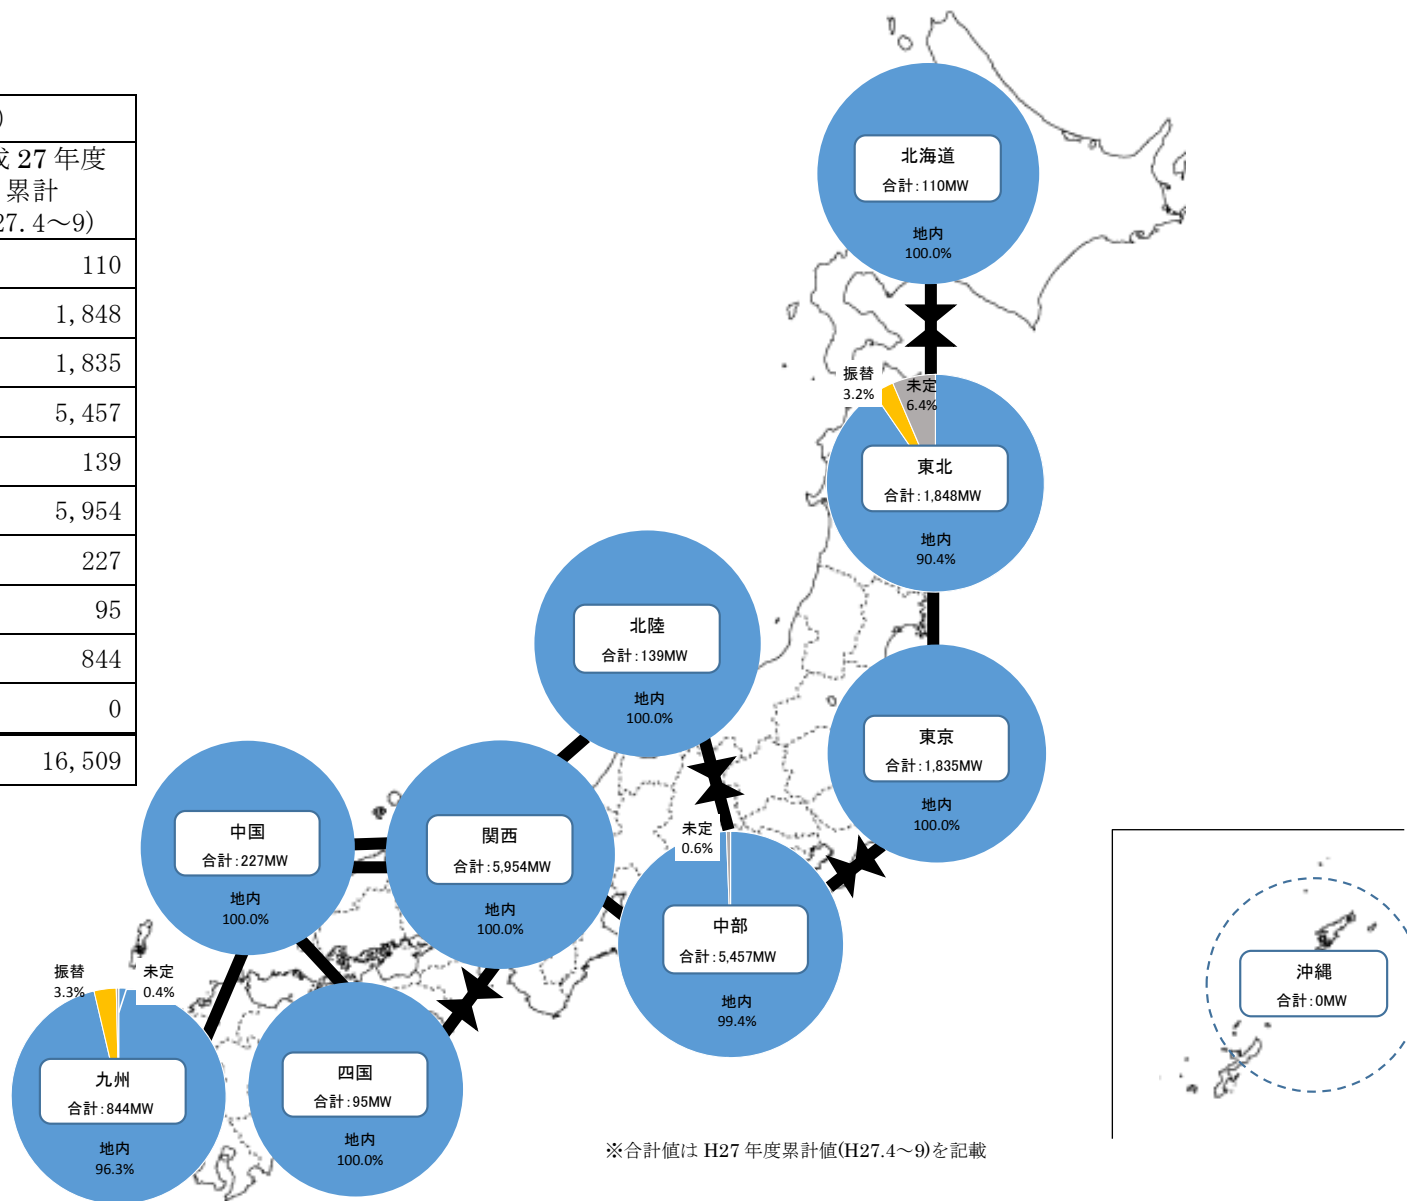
)
成 27 年度 累計 27.4～9)

| |
|---|
| 110 |
| 1,848 |
| 1,835 |
| 5,457 |
| 139 |
| 5,954 |
| 227 |
| 95 |
| 844 |
| 0 |
| 16,509 |

北海道
合計：110MW
地内
100.0%

振替
3.2%
未定
6.4%
東北
合計：1,848MW
地内
90.4%

北陸
合計：139MW
地内
100.0%

東京
合計：1,835MW
地内
100.0%

未定
0.6%
中部
合計：5,457MW
地内
99.4%

中国
合計：227MW
地内
100.0%

関西
合計：5,954MW
地内
100.0%

振替
3.3%
未定
0.4%
九州
合計：844MW
地内
96.3%

四国
合計：95MW
地内
100.0%

沖縄
合計：0MW

※合計値は H27 年度累計値(H27.4～9)を記載